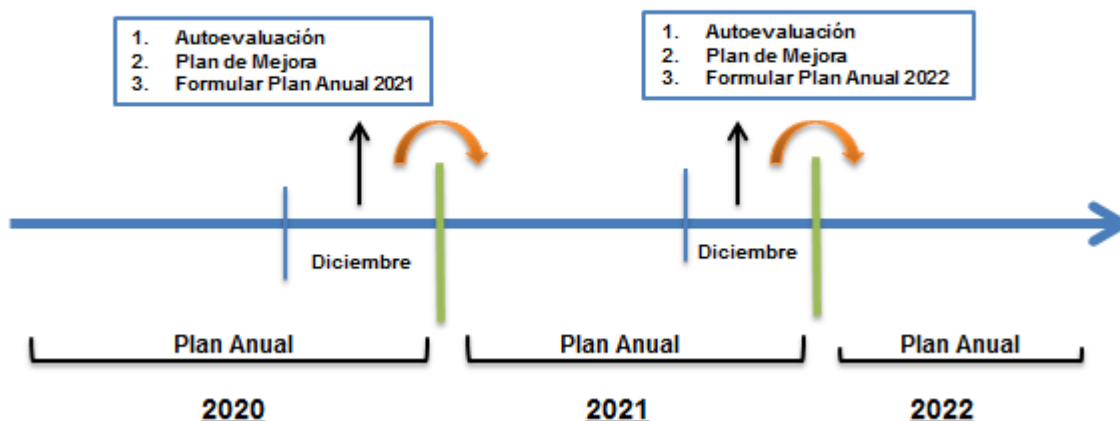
1. Autoevaluación
2. Plan de Mejora
3. Formular Plan Anual 2021

1. Autoevaluación
2. Plan de Mejora
3. Formular Plan Anual 2022

Diciembre

Diciembre

Plan Anual

Plan Anual

Plan Anual

2020

2021

2022